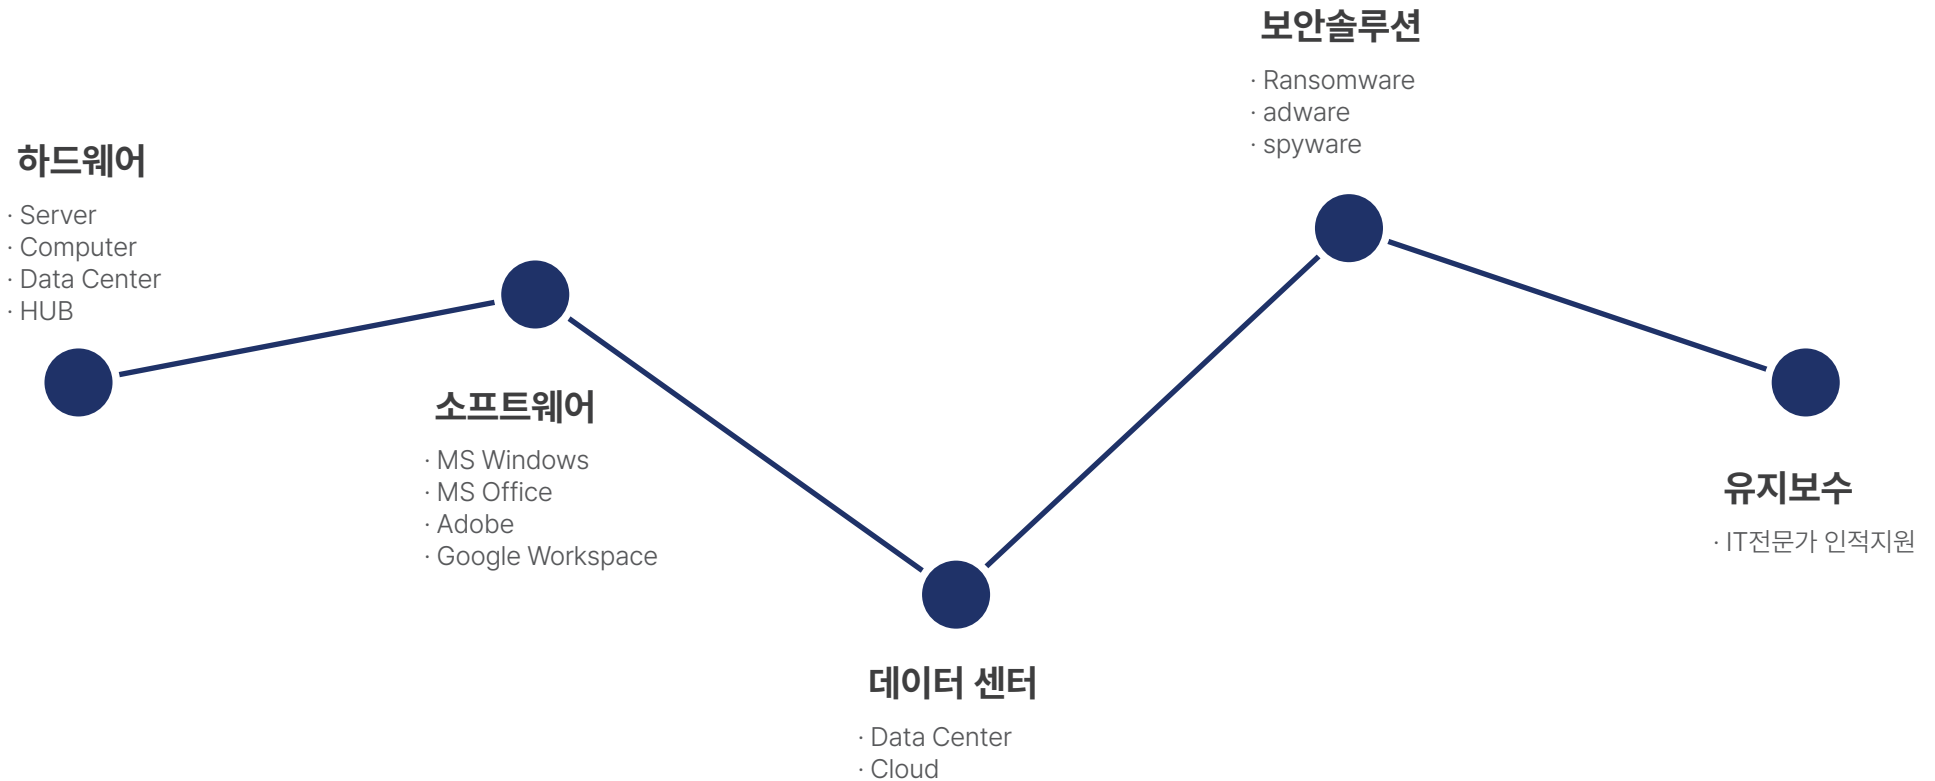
하드웨어

· Server
· Computer
· Data Center
· HUB

소프트웨어

· MS Windows
· MS Office
· Adobe
· Google Workspace

데이터 센터

· Data Center
· Cloud

보안솔루션

· Ransomware
· adware
· spyware

유지보수

· IT전문가 인적지원